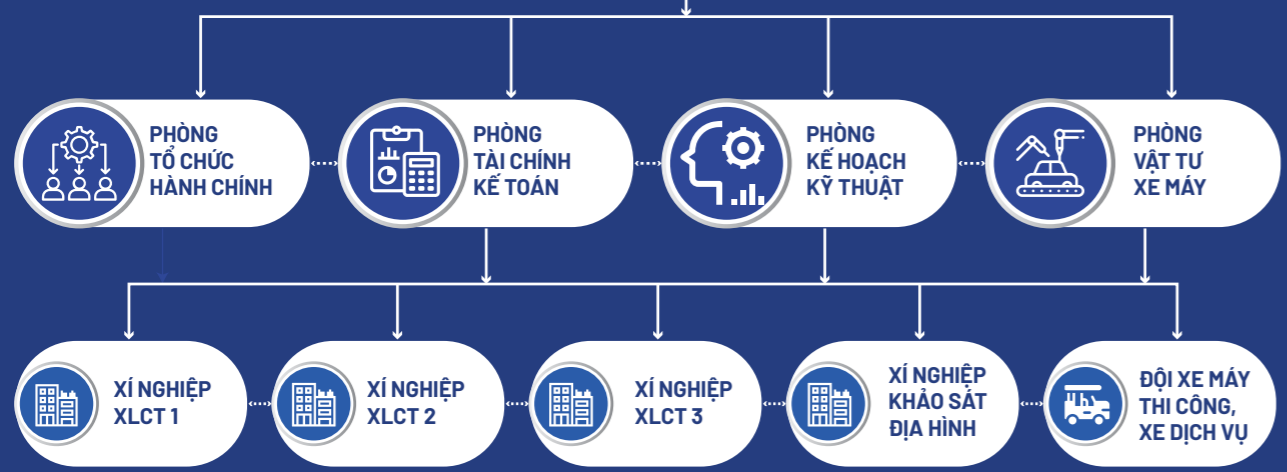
PHÒNG TỔ CHỨC HÀNH CHÍNH

PHÒNG TÀI CHÍNH KẾ TOÁN

PHÒNG KẾ HOẠCH KỸ THUẬT

PHÒNG VẬT TƯ XE MÁY

XÍ NGHIỆP XLCT 1

XÍ NGHIỆP XLCT 2

XÍ NGHIỆP XLCT 3

XÍ NGHIỆP KHẢO SÁT ĐỊA HÌNH

ĐỘI XE MÁY THI CÔNG, XE DỊCH VỤ